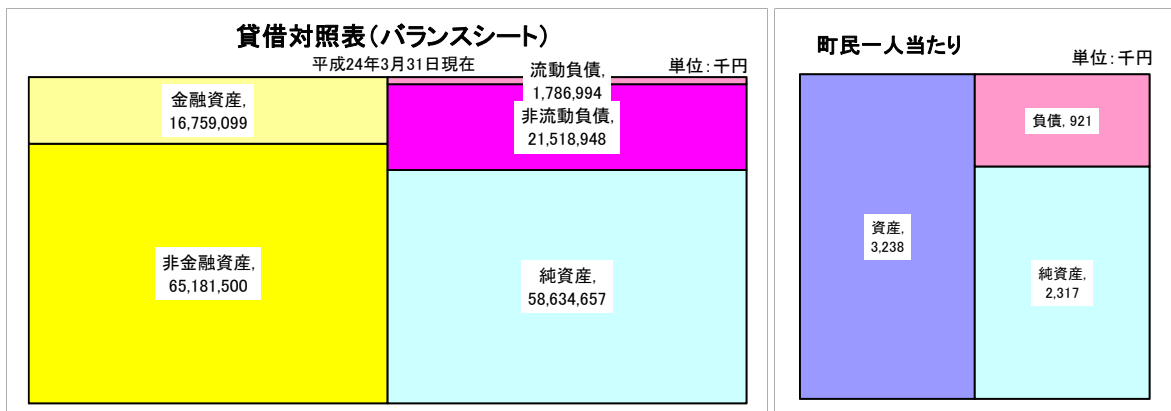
貸借対照表（バランスシート）
平成24年3月31日現在
単位：千円

金融資産,
16,759,099

流動負債,
1,786,994

非流動負債,
21,518,948

非金融資産,
65,181,500

純資産,
58,634,657

町民一人当たり
単位：千円

負債, 921

資産,
3,238

純資産,
2,317